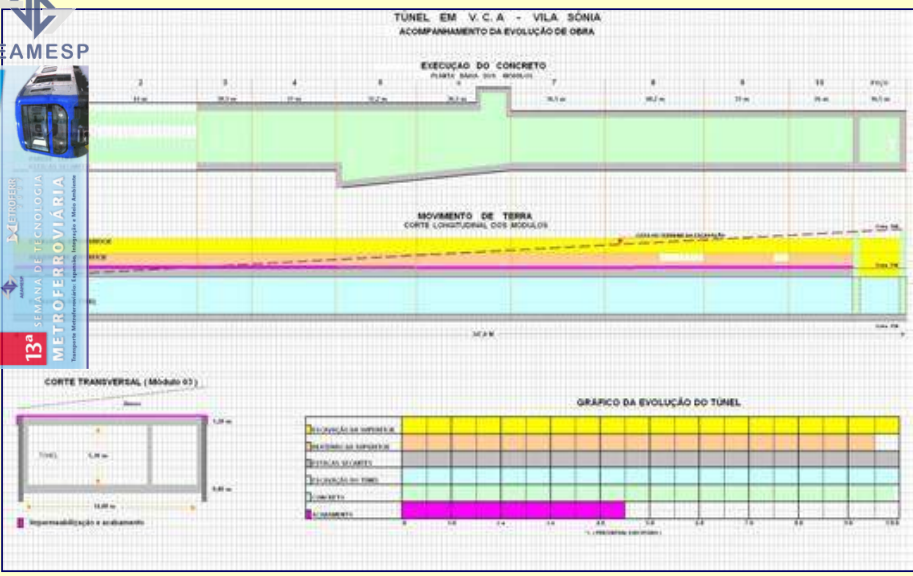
AEAMESP

TÚNEL EM V. C. A - VILA SÔNIA
ACOMPANHAMENTO DA EVOLUÇÃO DE OBRA

EXECUÇÃO DO CONCRETO
PLANTA BAIXA DOS MÓDULOS

2 3 4 5 6 7 8 9 10 POÇO

MOVIMENTO DE TERRA
CORTE LONGITUDINAL DOS MÓDULOS

13ª SEMANA DE TECNOLOGIA METROFERROVIÁRIA

CORTE TRANSVERSAL ( Módulo 03 )

TÚNEL

Impermeabilização e acabamento

GRÁFICO DA EVOLUÇÃO DO TÚNEL

ESCAVAÇÃO DA SUPERFÍCIE
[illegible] DA SUPERFÍCIE
ESTACAS SECANTES
ESCAVAÇÃO DO TÚNEL
CONCRETO
ACABAMENTO

0 1.0 2.0 3.0 4.0 5.0 6.0 7.0 8.0 9.0 10.0
% ( PERCENTUAL EXECUTADO )